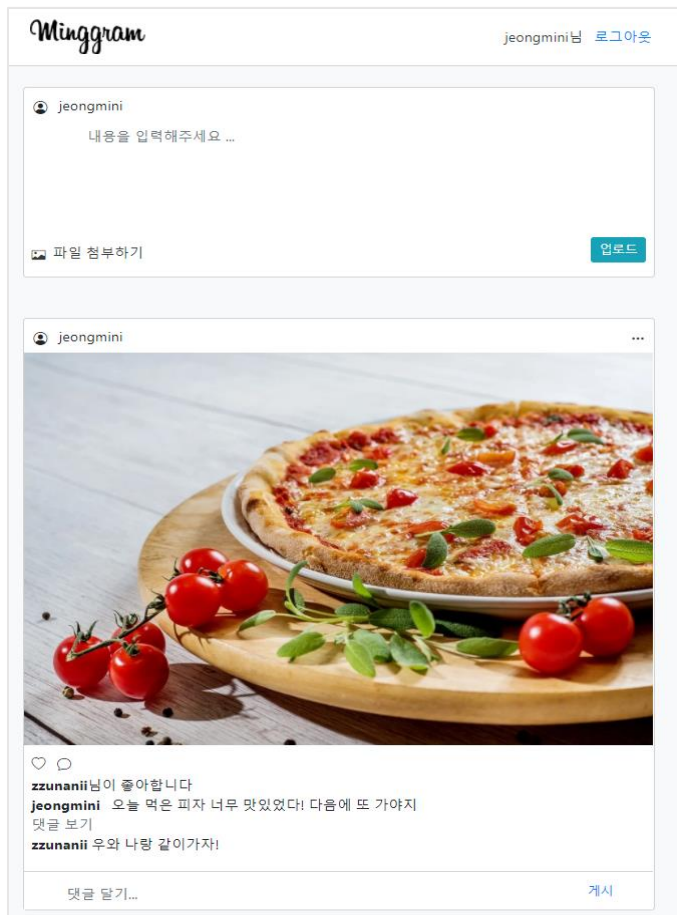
Minggram

jeongmini님 로그아웃

jeongmini

내용을 입력해주세요 ...

파일 첨부하기

업로드

jeongmini

...

zzunanii님이 좋아합니다

jeongmini 오늘 먹은 피자 너무 맛있었다! 다음에 또 가야지

댓글 보기

zzunanii 우와 나랑 같이가자!

댓글 달기...

게시